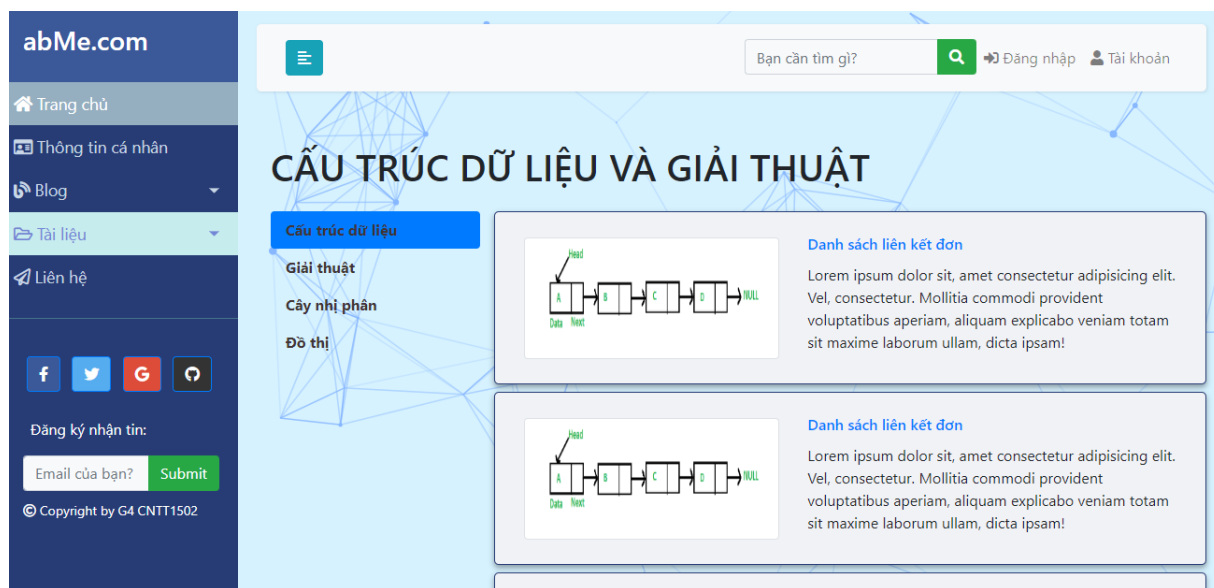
abMe.com

Trang chủ

Thông tin cá nhân

Blog

Tài liệu

Liên hệ

Đăng ký nhận tin:

Email của bạn? Submit

© Copyright by G4 CNTT1502

Bạn cần tìm gì?

Đăng nhập

Tài khoản

CẤU TRÚC DỮ LIỆU VÀ GIẢI THUẬT

Cấu trúc dữ liệu

Giải thuật

Cây nhị phân

Đồ thị

Head

A B C D NULL

Data Next

Danh sách liên kết đơn

Lorem ipsum dolor sit, amet consectetur adipisicing elit. Vel, consectetur. Mollitia commodi provident voluptatibus aperiam, aliquam explicabo veniam totam sit maxime laborum ullam, dicta ipsam!

Head

A B C D NULL

Data Next

Danh sách liên kết đơn

Lorem ipsum dolor sit, amet consectetur adipisicing elit. Vel, consectetur. Mollitia commodi provident voluptatibus aperiam, aliquam explicabo veniam totam sit maxime laborum ullam, dicta ipsam!